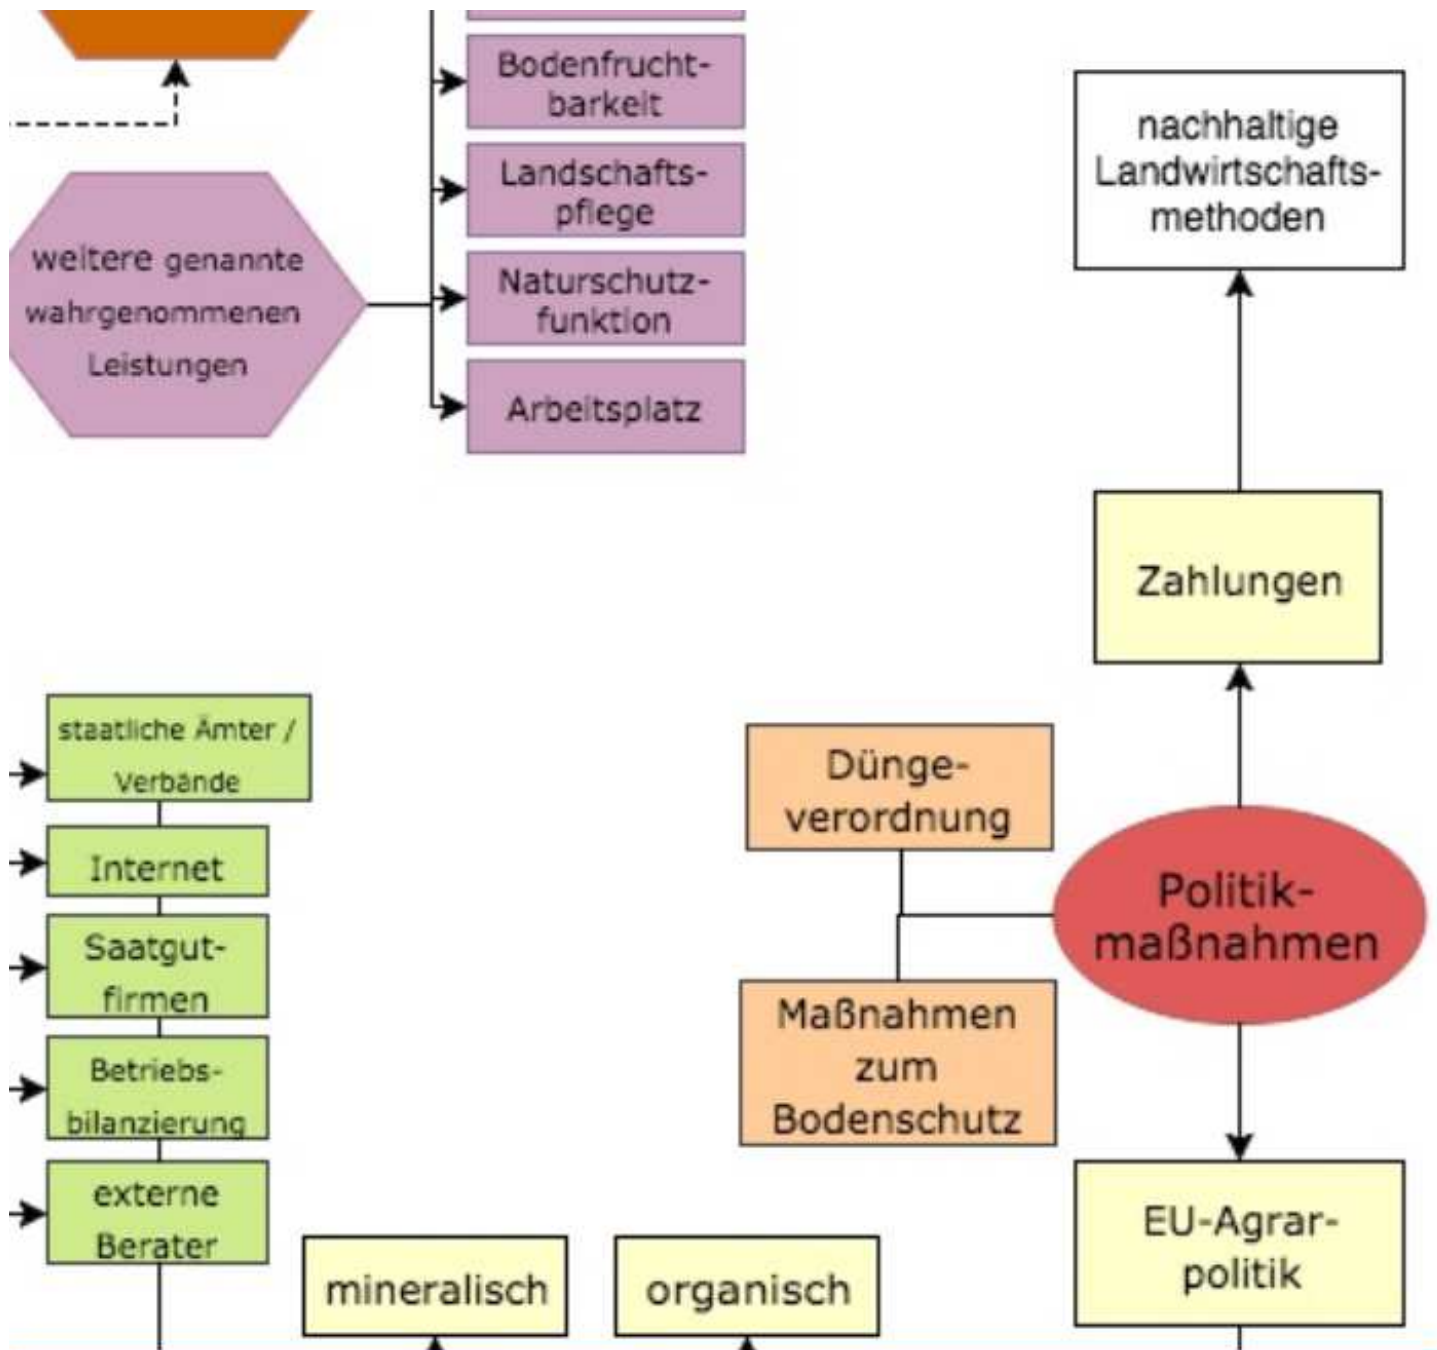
Bodenfruchtbarkeit

Landschaftspflege

weitere genannte wahrgenommenen Leistungen

Naturschutzfunktion

Arbeitsplatz

nachhaltige Landwirtschaftsmethoden

Zahlungen

staatliche Ämter / Verbände

Internet

Saatgutfirmen

Betriebsbilanzierung

externe Berater

Düngeverordnung

Politikmaßnahmen

Maßnahmen zum Bodenschutz

EU-Agrarpolitik

mineralisch

organisch